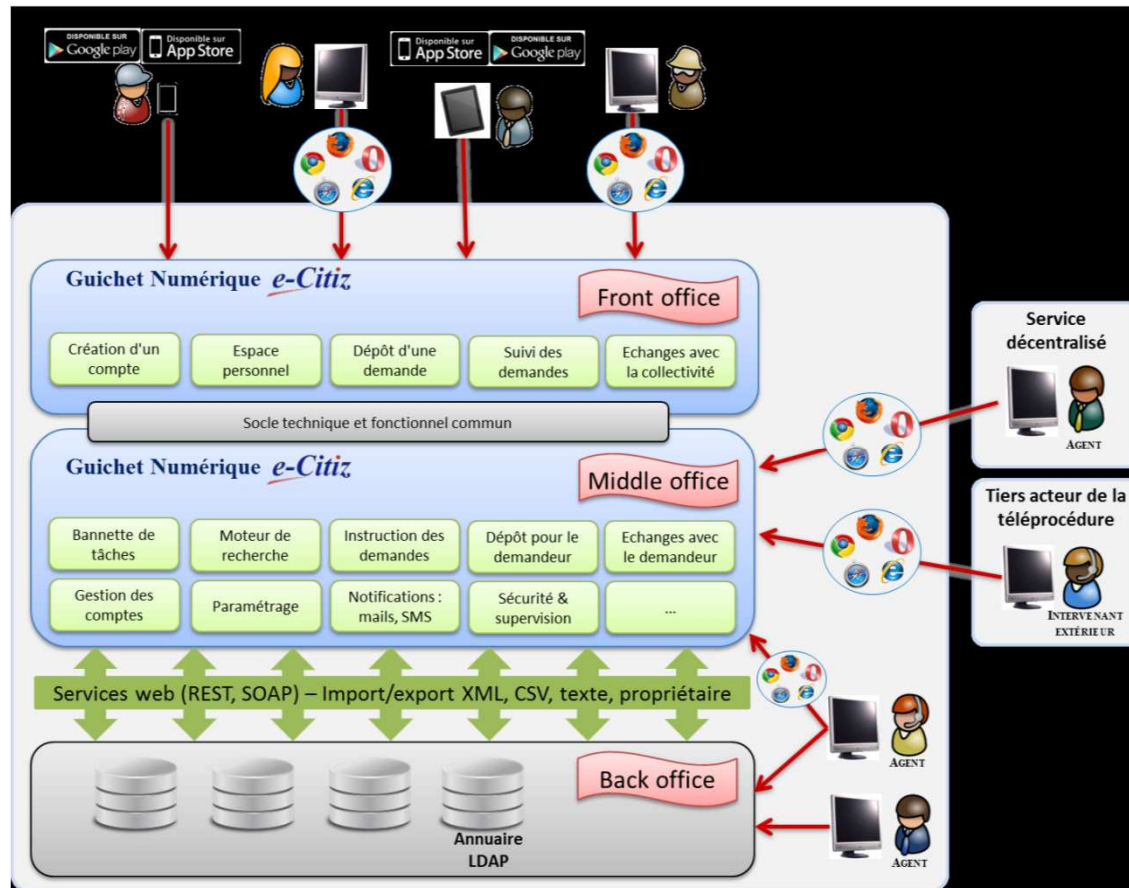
DISPONIBLE SUR Google play

Disponible sur App Store

Disponible sur App Store

DISPONIBLE SUR Google play

Guichet Numérique e-Citiz

Front office

Création d'un compte

Espace personnel

Dépôt d'une demande

Suivi des demandes

Echanges avec la collectivité

Socle technique et fonctionnel commun

Guichet Numérique e-Citiz

Middle office

Bannette de tâches

Moteur de recherche

Instruction des demandes

Dépôt pour le demandeur

Echanges avec le demandeur

Gestion des comptes

Paramétrage

Notifications : mails, SMS

Sécurité & supervision

...

Services web (REST, SOAP) – Import/export XML, CSV, texte, propriétaire

Back office

Annuaire LDAP

Service décentralisé

AGENT

Tiers acteur de la téléprocédure

INTERVENANT EXTÉRIEUR

AGENT

AGENT